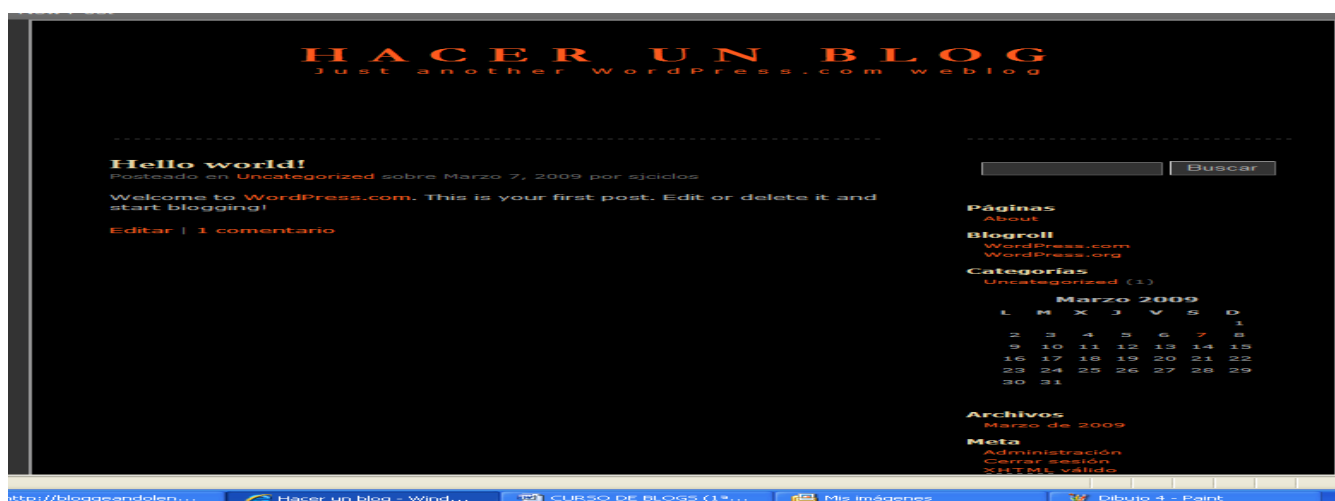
HACER UN BLOG
Just another WordPress.com weblog

Hello world!
Posteado en Uncategorized sobre Marzo 7, 2009 por sjciclos

Welcome to WordPress.com. This is your first post. Edit or delete it and start blogging!

Editar | 1 comentario

Buscar

Páginas
About

Blogroll
WordPress.com
WordPress.org

Categorías
Uncategorized (1)

Marzo 2009

| L | M | X | J | V | S | D |
|---|---|---|---|---|---|---|
| | | | | | | 1 |
| 2 | 3 | 4 | 5 | 6 | 7 | 8 |
| 9 | 10 | 11 | 12 | 13 | 14 | 15 |
| 16 | 17 | 18 | 19 | 20 | 21 | 22 |
| 23 | 24 | 25 | 26 | 27 | 28 | 29 |
| 30 | 31 | | | | | |

Archivos
Marzo de 2009

Meta
Administración
Cerrar sesión
XHTML válido

http://bloggeandolen... Hacer un blog - Wind... CURSO DE BLOGS (1ª... Mis imágenes Dibujo 4 - Paint